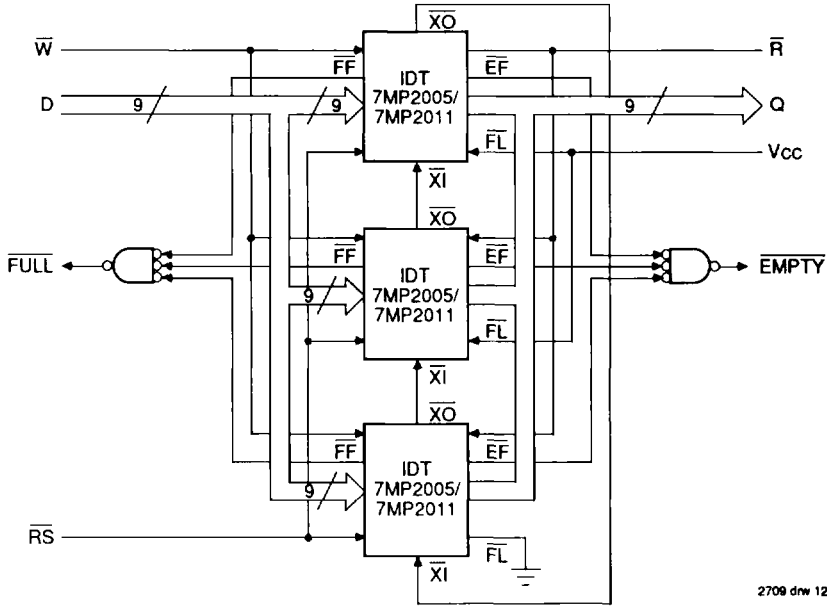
$\overline{XO}$

$\overline{W}$

$\overline{FF}$

IDT 7MP2005/ 7MP2011

$\overline{EF}$

$\overline{R}$

D

9

9

9

Q

$\overline{FL}$

Vcc

$\overline{XI}$

$\overline{XO}$

$\overline{FULL}$

$\overline{FF}$

IDT 7MP2005/ 7MP2011

$\overline{EF}$

$\overline{EMPTY}$

9

$\overline{FL}$

$\overline{XI}$

$\overline{XO}$

$\overline{FF}$

IDT 7MP2005/ 7MP2011

$\overline{EF}$

9

$\overline{RS}$

$\overline{FL}$

$\overline{XI}$

2709 drw 12